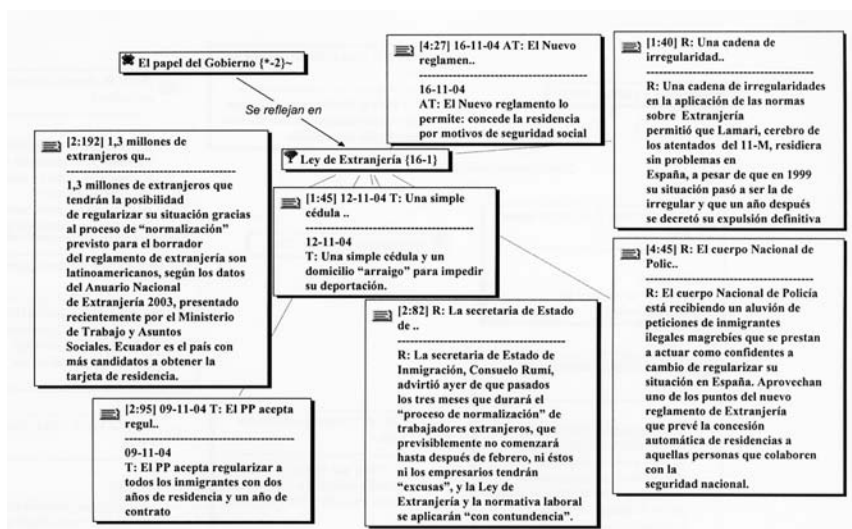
El papel del Gobierno {*-2}~

Se reflejan en

Ley de Extranjería {16-1}

[4:27] 16-11-04 AT: El Nuevo reglamen..
--------------------------------
16-11-04
AT: El Nuevo reglamento lo permite: concede la residencia por motivos de seguridad social

[1:40] R: Una cadena de irregularidad..
--------------------------------
R: Una cadena de irregularidades en la aplicación de las normas sobre Extranjería permitió que Lamari, cerebro de los atentados del 11-M, residiera sin problemas en España, a pesar de que en 1999 su situación pasó a ser la de irregular y que un año después se decretó su expulsión definitiva

[2:192] 1,3 millones de extranjeros qu..
--------------------------------
1,3 millones de extranjeros que tendrán la posibilidad de regularizar su situación gracias al proceso de "normalización" previsto para el borrador del reglamento de extranjería son latinoamericanos, según los datos del Anuario Nacional de Extranjería 2003, presentado recientemente por el Ministerio de Trabajo y Asuntos Sociales. Ecuador es el país con más candidatos a obtener la tarjeta de residencia.

[1:45] 12-11-04 T: Una simple cédula ..
--------------------------------
12-11-04
T: Una simple cédula y un domicilio "arraigo" para impedir su deportación.

[4:45] R: El cuerpo Nacional de Polic..
--------------------------------
R: El cuerpo Nacional de Policía está recibiendo un aluvión de peticiones de inmigrantes ilegales magrebíes que se prestan a actuar como confidentes a cambio de regularizar su situación en España. Aprovechan uno de los puntos del nuevo reglamento de Extranjería que prevé la concesión automática de residencias a aquellas personas que colaboren con la seguridad nacional.

[2:82] R: La secretaria de Estado de ..
--------------------------------
R: La secretaria de Estado de Inmigración, Consuelo Rumí, advirtió ayer de que pasados los tres meses que durará el "proceso de normalización" de trabajadores extranjeros, que previsiblemente no comenzará hasta después de febrero, ni éstos ni los empresarios tendrán "excusas", y la Ley de Extranjería y la normativa laboral se aplicarán "con contundencia".

[2:95] 09-11-04 T: El PP acepta regul..
--------------------------------
09-11-04
T: El PP acepta regularizar a todos los inmigrantes con dos años de residencia y un año de contrato